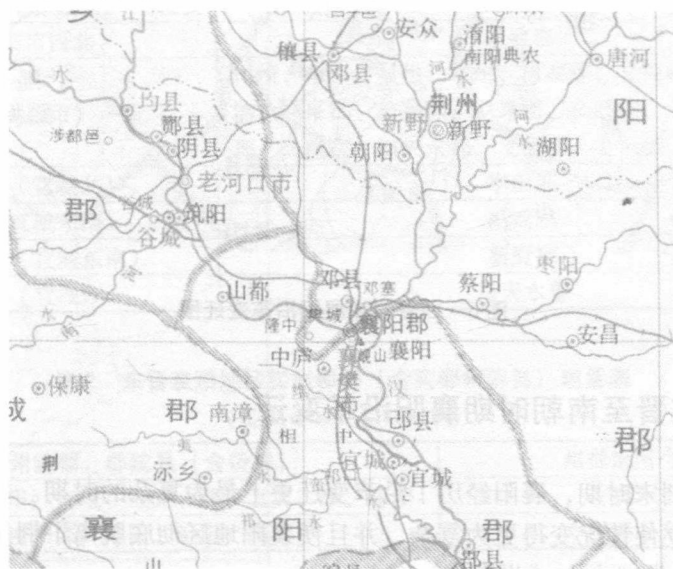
安众
淯阳
穰县
邓县
南阳典农
唐河
水
均县
荆州
阳
涉都邑
酂县
新野
新野
阴县
朝阳
湖阳
老河口市
郡
筑阳
谷城
邓县
邓塞
蔡阳
枣阳
山都
樊城
襄阳郡
隆中
安昌
中庐
岘山
襄阳
保康
汉
成
郡
南漳
邔县
郡
荆
沶乡
宜城
宜城
襄
阳
郡
鄀县